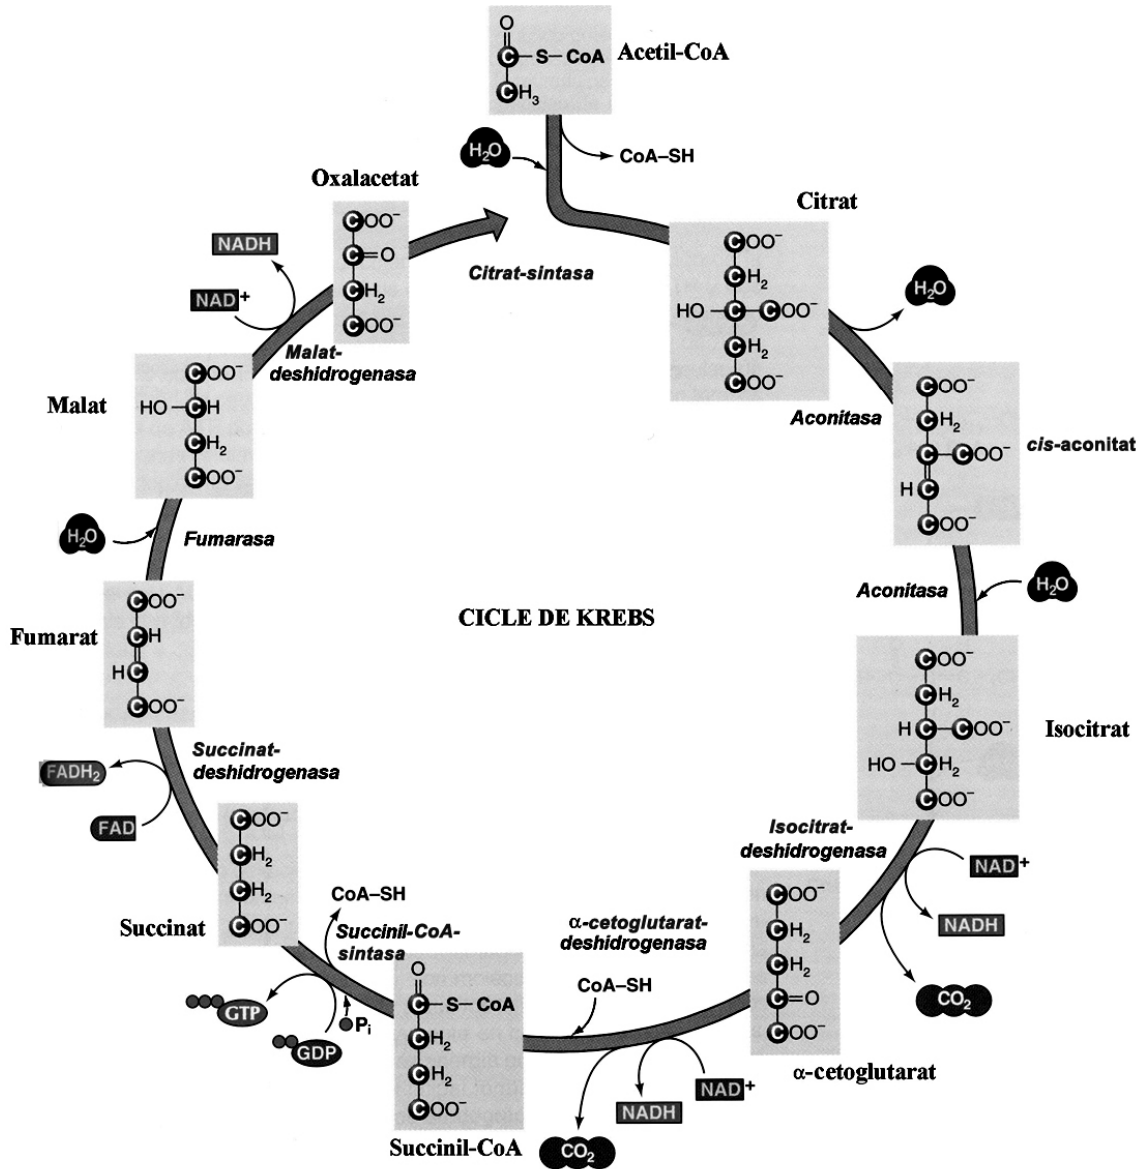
O
C — S — CoA
CH$_3$
Acetil-CoA

$H_2O$
CoA–SH

Citrat
COO$^-$
CH$_2$
HO — C — COO$^-$
CH$_2$
COO$^-$

$H_2O$

Oxalacetat
COO$^-$
C = O
CH$_2$
COO$^-$

Citrat-sintasa

NADH
NAD$^+$
Malat-deshidrogenasa

Malat
COO$^-$
HO — CH
CH$_2$
COO$^-$

Aconitasa

cis-aconitat
COO$^-$
CH$_2$
C — COO$^-$
H C
COO$^-$

$H_2O$
Fumarasa

Aconitasa
$H_2O$

CICLE DE KREBS

Fumarat
COO$^-$
CH
HC
COO$^-$

Isocitrat
COO$^-$
CH$_2$
H C — COO$^-$
HO — CH
COO$^-$

Succinat-deshidrogenasa
FADH$_2$
FAD

Succinat
COO$^-$
CH$_2$
CH$_2$
COO$^-$

CoA–SH
Succinil-CoA-sintasa

Isocitrat-deshidrogenasa
NAD$^+$
NADH

α-cetoglutarat-deshidrogenasa

COO$^-$
CH$_2$
CH$_2$
C = O
COO$^-$
α-cetoglutarat

$CO_2$

GTP
GDP
P$_i$

O
C — S — CoA
CH$_2$
CH$_2$
COO$^-$
Succinil-CoA

CoA–SH
NADH
NAD$^+$
$CO_2$